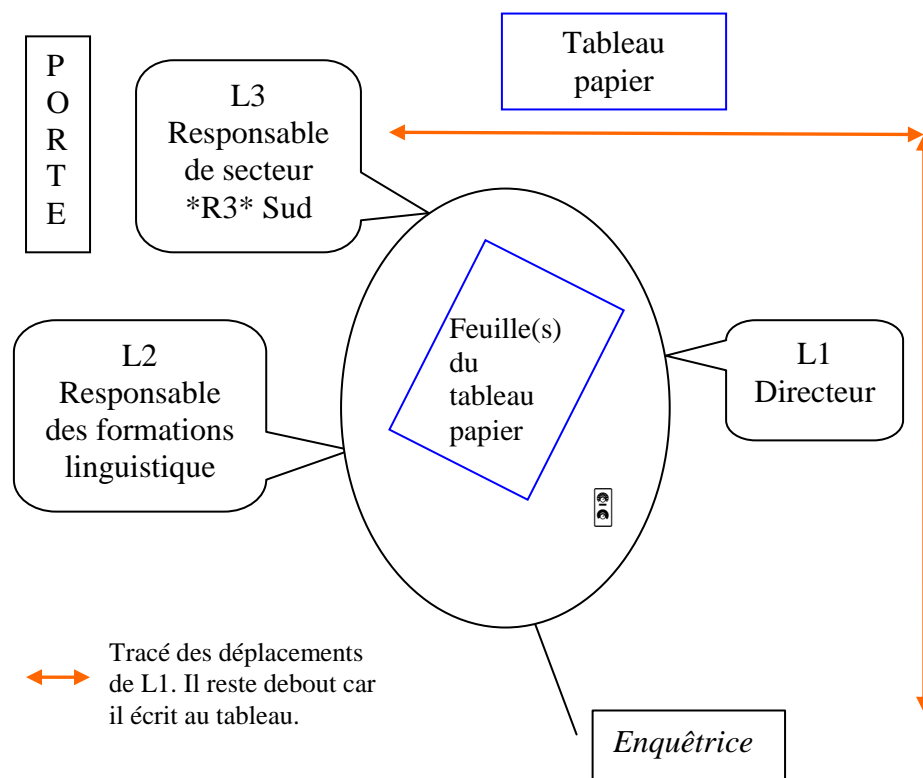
P
O
R
T
E

Tableau papier

L3
Responsable de secteur *R3* Sud

L2
Responsable des formations linguistique

Feuille(s) du tableau papier

L1
Directeur

Tracé des déplacements de L1. Il reste debout car il écrit au tableau.

*Enquêtrice*